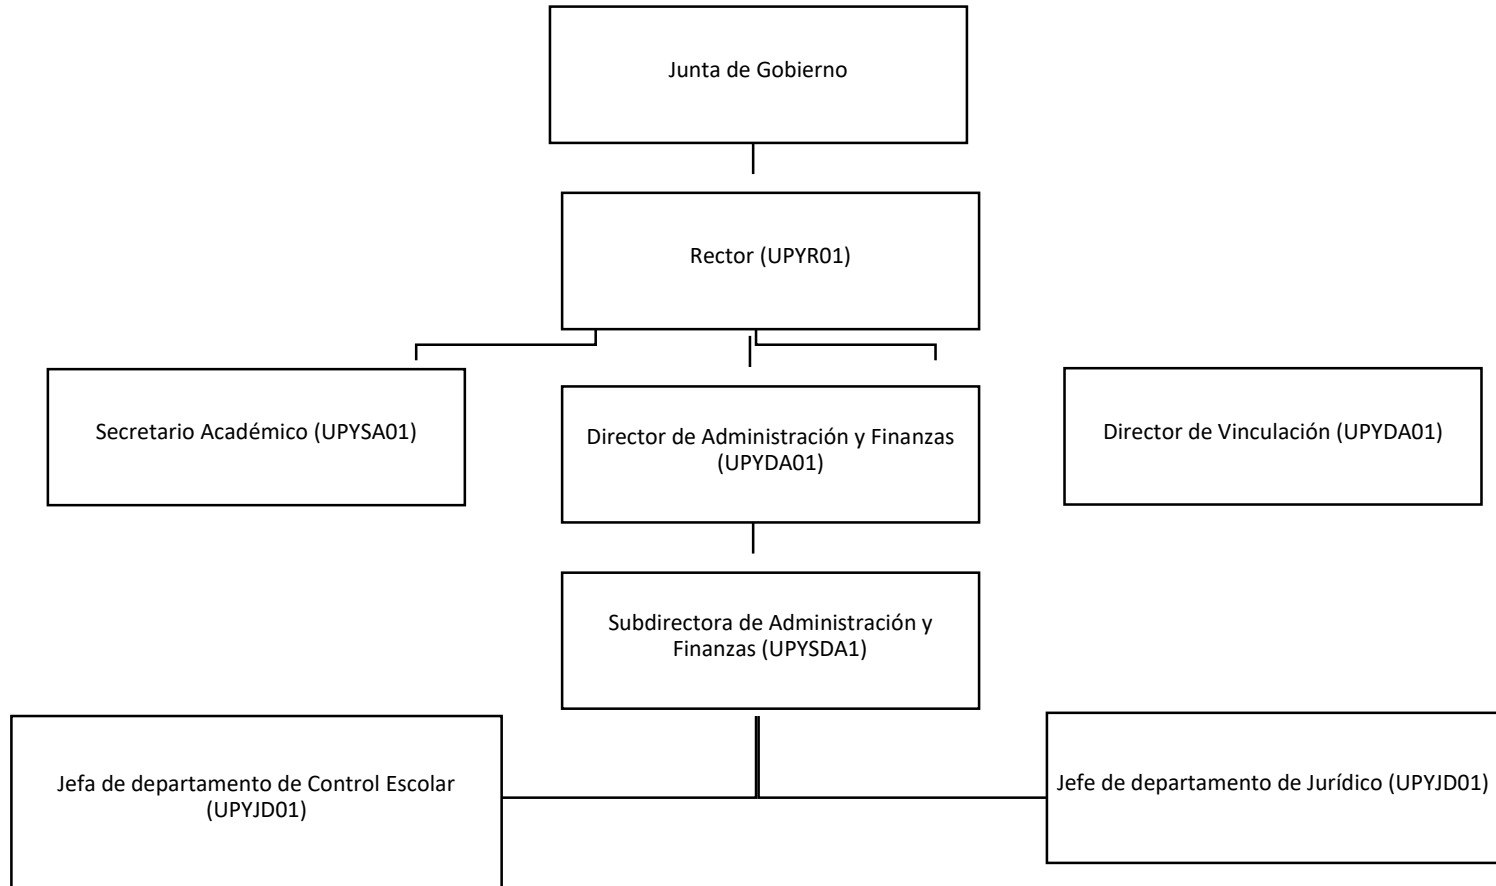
Junta de Gobierno

Rector (UPYR01)

Secretario Académico (UPYSA01)

Director de Administración y Finanzas (UPYDA01)

Director de Vinculación (UPYDA01)

Subdirectora de Administración y Finanzas (UPYSDA1)

Jefa de departamento de Control Escolar (UPYJD01)

Jefe de departamento de Jurídico (UPYJD01)